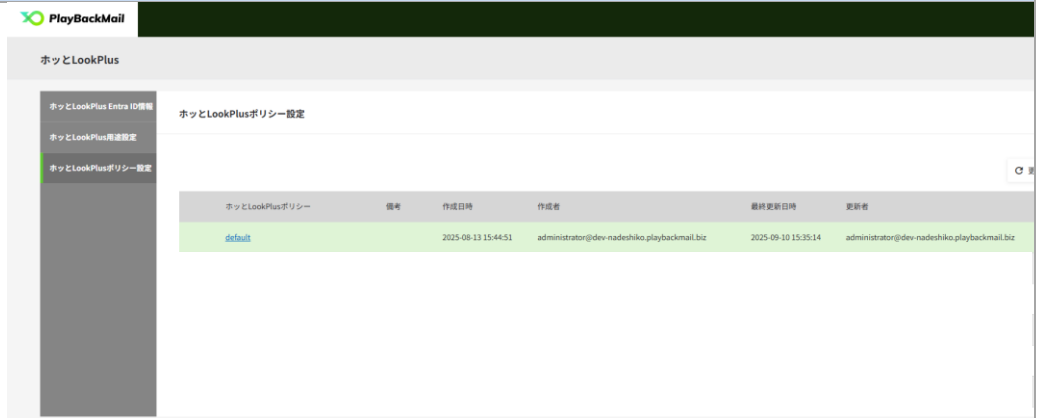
PlayBackMail

ホッとLookPlus

ホッとLookPlus Entra ID情報
ホッとLookPlus用途設定
ホッとLookPlusポリシー設定

ホッとLookPlusポリシー設定

C 更

| ホッとLookPlusポリシー | 備考 | 作成日時 | 作成者 | 最終更新日時 | 更新者 |
|---|---|---|---|---|---|
| default | | 2025-08-13 15:44:51 | administrator@dev-nadeshiko.playbackmail.biz | 2025-09-10 15:35:14 | administrator@dev-nadeshiko.playbackmail.biz |